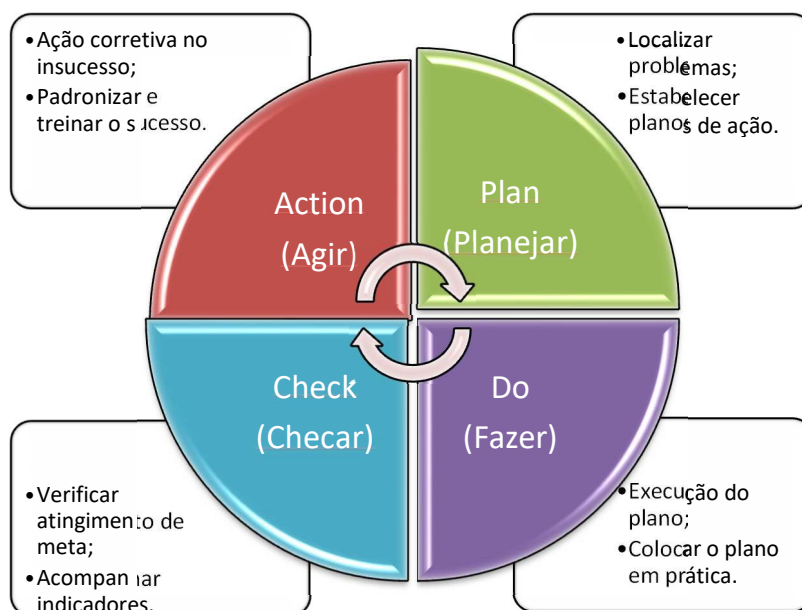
•Ação corretiva no insucesso;
•Padronizar e treinar o sucesso.

•Localizar problemas;
•Estabelecer planos de ação.

Action
(Agir)

Plan
(Planejar)

Check
(Checar)

Do
(Fazer)

•Verificar atingimento de meta;
•Acompanhar indicadores.

•Execução do plano;
•Colocar o plano em prática.